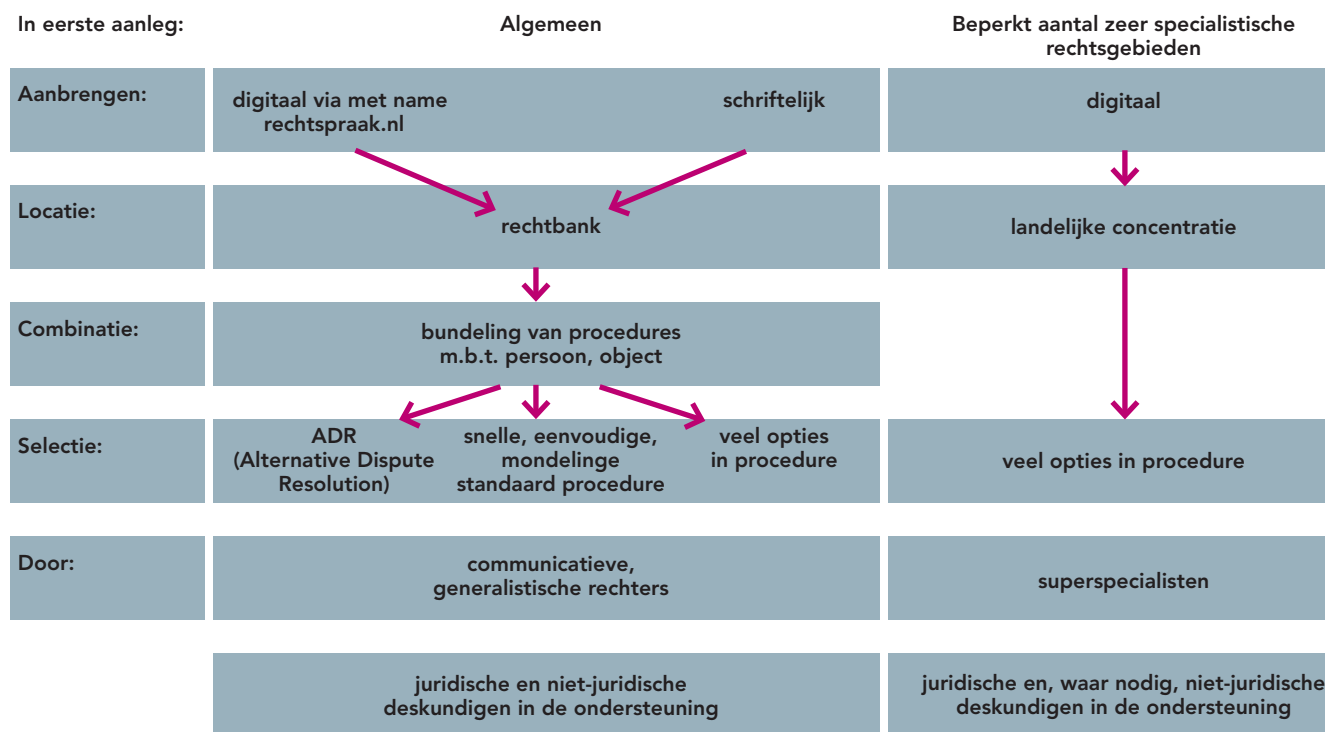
In eerste aanleg:

Algemeen

Beperkt aantal zeer specialistische rechtsgebieden

Aanbrengen:

digitaal via met name rechtspraak.nl

schriftelijk

digitaal

Locatie:

rechtbank

landelijke concentratie

Combinatie:

bundeling van procedures m.b.t. persoon, object

Selectie:

ADR (Alternative Dispute Resolution)

snelle, eenvoudige, mondelinge standaard procedure

veel opties in procedure

veel opties in procedure

Door:

communicatieve, generalistische rechters

superspecialisten

juridische en niet-juridische deskundigen in de ondersteuning

juridische en, waar nodig, niet-juridische deskundigen in de ondersteuning